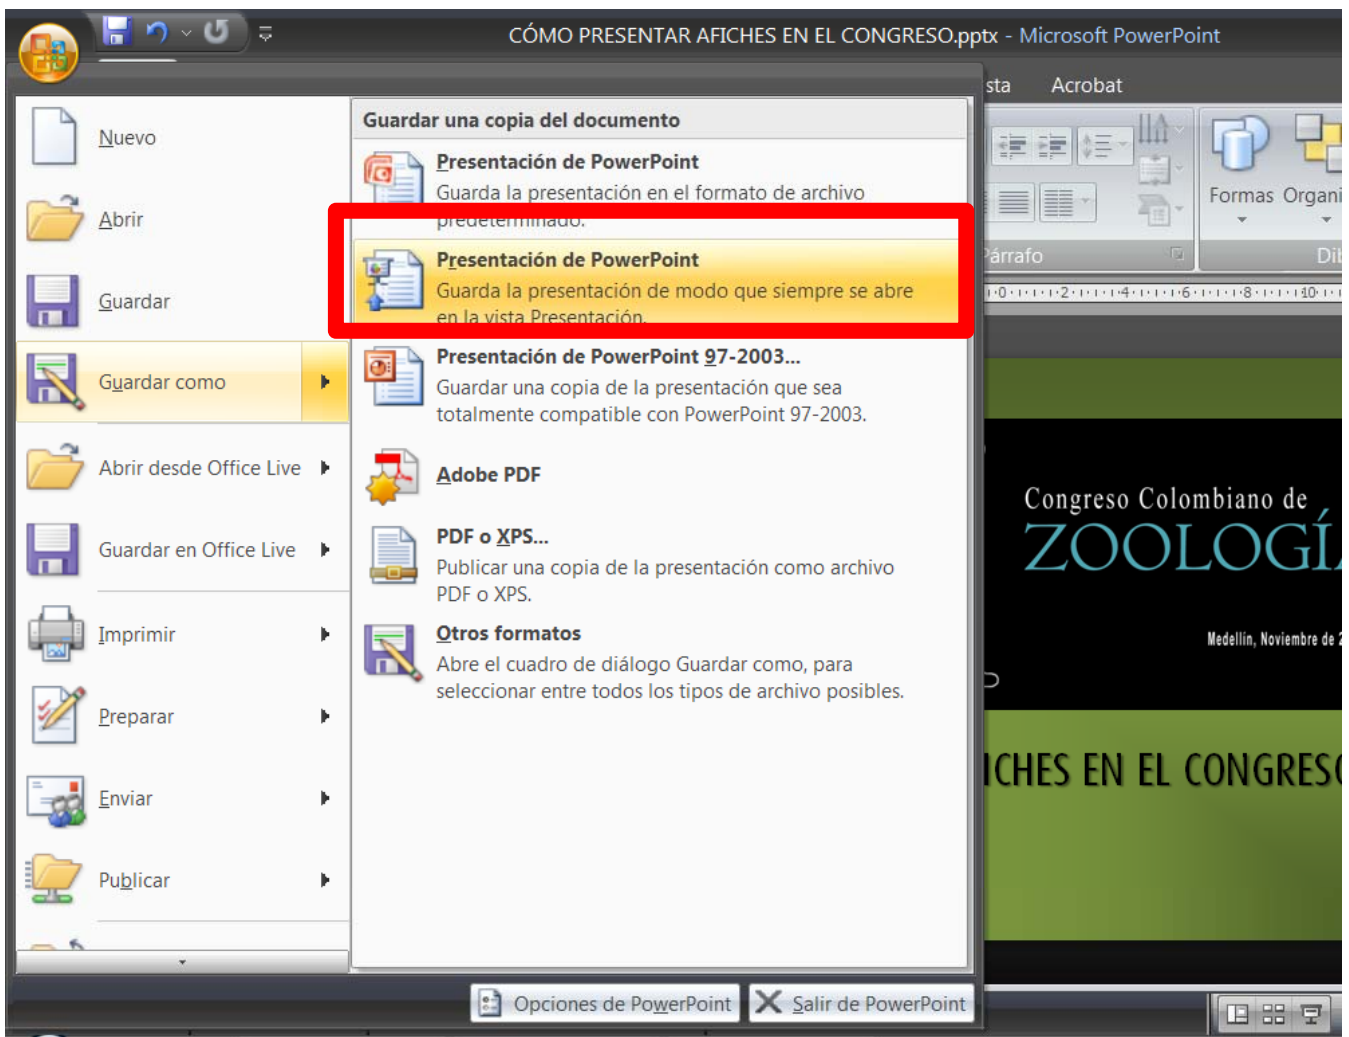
CÓMO PRESENTAR AFICHES EN EL CONGRESO.pptx - Microsoft PowerPoint

sta Acrobat

Nuevo

Abrir

Guardar

Guardar como

Abrir desde Office Live

Guardar en Office Live

Imprimir

Preparar

Enviar

Publicar

Guardar una copia del documento

Presentación de PowerPoint
Guarda la presentación en el formato de archivo predeterminado.

Presentación de PowerPoint
Guarda la presentación de modo que siempre se abre en la vista Presentación.

Presentación de PowerPoint 97-2003...
Guardar una copia de la presentación que sea totalmente compatible con PowerPoint 97-2003.

Adobe PDF

PDF o XPS...
Publicar una copia de la presentación como archivo PDF o XPS.

Otros formatos
Abre el cuadro de diálogo Guardar como, para seleccionar entre todos los tipos de archivo posibles.

Formas Organi

Párrafo

Dib

Congreso Colombiano de
ZOOLOGÍ

Medellín, Noviembre de 2

ICHES EN EL CONGRES

Opciones de PowerPoint

Salir de PowerPoint